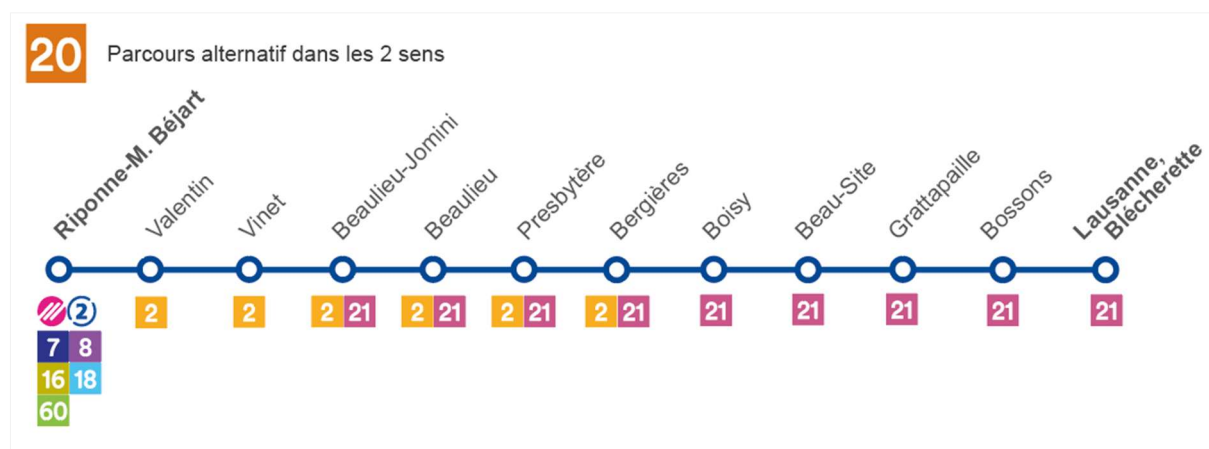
20 Parcours alternatif dans les 2 sens

Riponne-M. Béjart
2
7 8
16 18
60

Valentin
2

Vinet
2

Beaulieu-Jomini
2 21

Beaulieu
2 21

Presbytère
2 21

Bergières
2 21

Boisy
21

Beau-Site
21

Grattapaille
21

Bossons
21

Lausanne, Blécherette
21